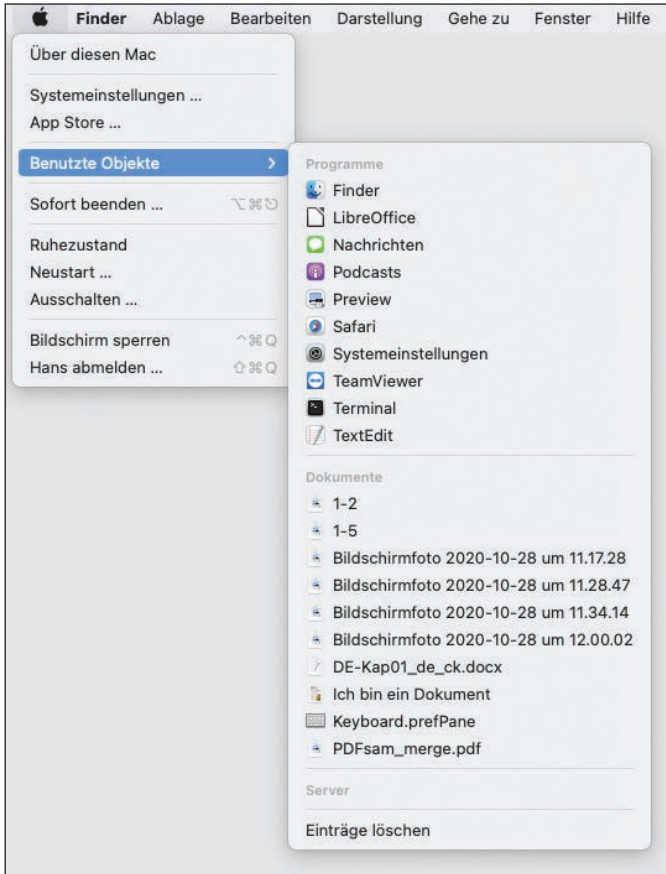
Finder Ablage Bearbeiten Darstellung Gehe zu Fenster Hilfe

Über diesen Mac

Systemeinstellungen ...
App Store ...

Benutzte Objekte

Sofort beenden ... ⌥⌘⎋

Ruhezustand
Neustart ...
Ausschalten ...

Bildschirm sperren ^⌘Q
Hans abmelden ... ⇧⌘Q

Programme
Finder
LibreOffice
Nachrichten
Podcasts
Preview
Safari
Systemeinstellungen
TeamViewer
Terminal
TextEdit

Dokumente
1-2
1-5
Bildschirmfoto 2020-10-28 um 11.17.28
Bildschirmfoto 2020-10-28 um 11.28.47
Bildschirmfoto 2020-10-28 um 11.34.14
Bildschirmfoto 2020-10-28 um 12.00.02
DE-Kap01_de_ck.docx
Ich bin ein Dokument
Keyboard.prefPane
PDFsam_merge.pdf

Server

Einträge löschen